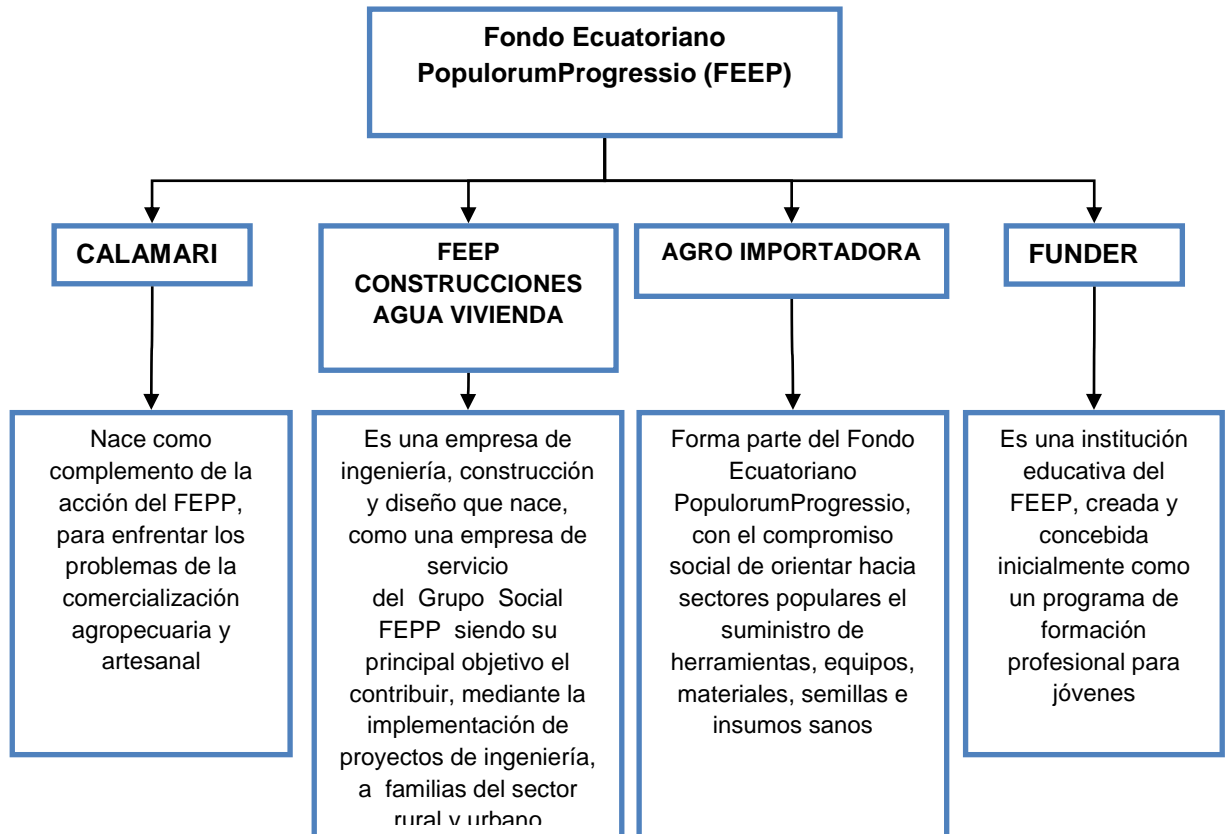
Fondo Ecuatoriano PopulorumProgressio (FEEP)

CALAMARI

FEEP CONSTRUCCIONES AGUA VIVIENDA

AGRO IMPORTADORA

FUNDER

Nace como complemento de la acción del FEPP, para enfrentar los problemas de la comercialización agropecuaria y artesanal

Es una empresa de ingeniería, construcción y diseño que nace, como una empresa de servicio del Grupo Social FEPP siendo su principal objetivo el contribuir, mediante la implementación de proyectos de ingeniería, a familias del sector rural y urbano

Forma parte del Fondo Ecuatoriano PopulorumProgressio, con el compromiso social de orientar hacia sectores populares el suministro de herramientas, equipos, materiales, semillas e insumos sanos

Es una institución educativa del FEEP, creada y concebida inicialmente como un programa de formación profesional para jóvenes